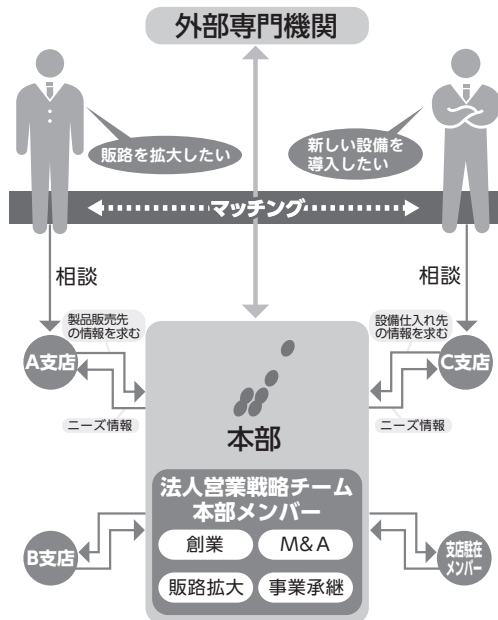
外部専門機関

販路を拡大したい

新しい設備を導入したい

マッチング

相談

相談

製品販売先の情報を求む

設備仕入れ先の情報を求む

A支店

C支店

ニーズ情報

ニーズ情報

本部

法人営業戦略チーム
本部メンバー

創業

M&A

販路拡大

事業承継

B支店

支店駐在メンバー